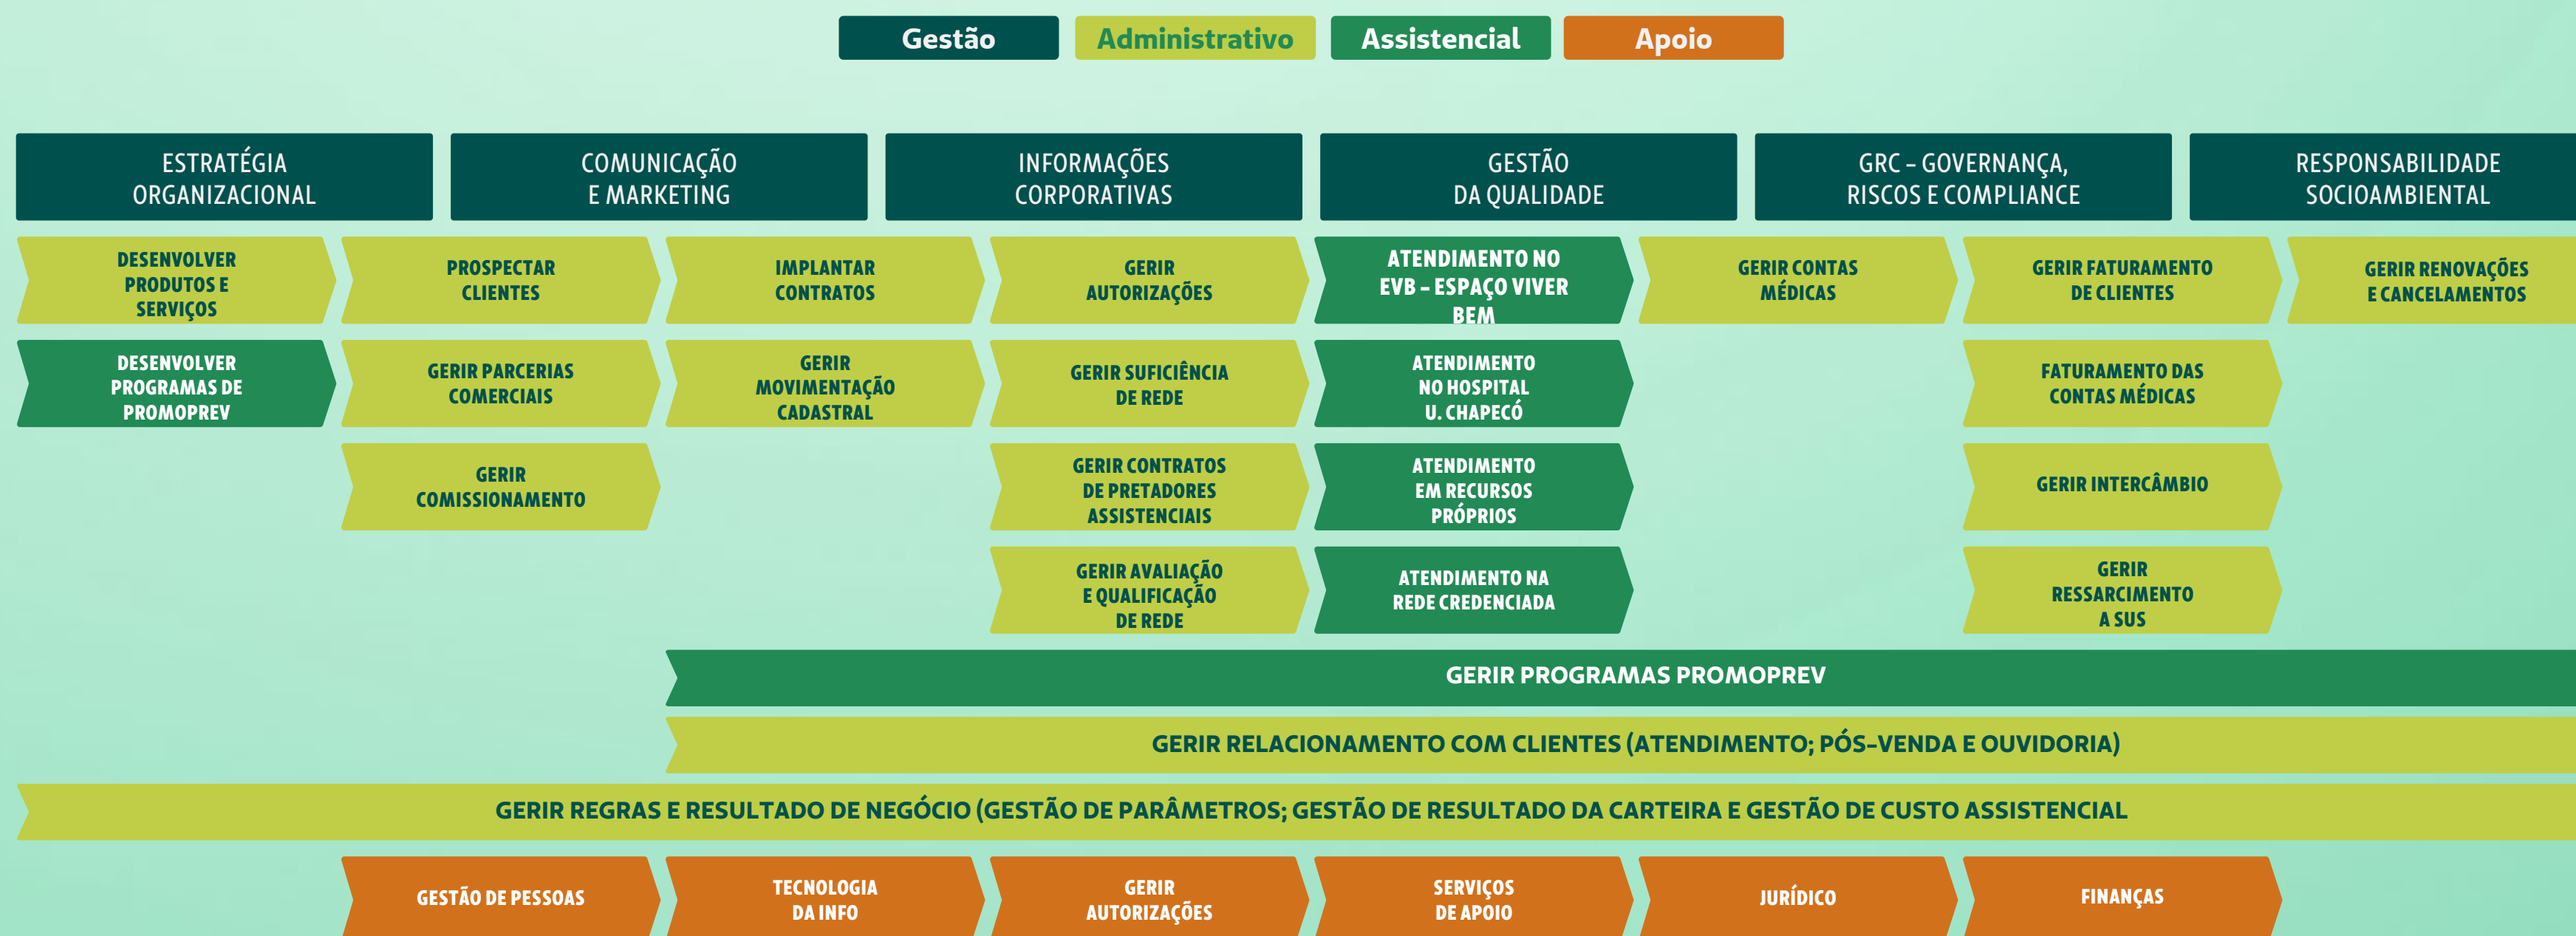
Gestão Administrativo Assistencial Apoio

ESTRATÉGIA ORGANIZACIONAL

COMUNICAÇÃO E MARKETING

INFORMAÇÕES CORPORATIVAS

GESTÃO DA QUALIDADE

GRC – GOVERNANÇA, RISCOS E COMPLIANCE

RESPONSABILIDADE SOCIOAMBIENTAL

DESENVOLVER PRODUTOS E SERVIÇOS

PROSPECTAR CLIENTES

IMPLANTAR CONTRATOS

GERIR AUTORIZAÇÕES

ATENDIMENTO NO EVB – ESPAÇO VIVER BEM

GERIR CONTAS MÉDICAS

GERIR FATURAMENTO DE CLIENTES

GERIR RENOVAÇÕES E CANCELAMENTOS

DESENVOLVER PROGRAMAS DE PROMOPREV

GERIR PARCERIAS COMERCIAIS

GERIR MOVIMENTAÇÃO CADASTRAL

GERIR SUFICIÊNCIA DE REDE

ATENDIMENTO NO HOSPITAL U. CHAPECÓ

FATURAMENTO DAS CONTAS MÉDICAS

GERIR COMISSIONAMENTO

GERIR CONTRATOS DE PRETADORES ASSISTENCIAIS

ATENDIMENTO EM RECURSOS PRÓPRIOS

GERIR INTERCÂMBIO

GERIR AVALIAÇÃO E QUALIFICAÇÃO DE REDE

ATENDIMENTO NA REDE CREDENCIADA

GERIR RESSARCIMENTO A SUS

GERIR PROGRAMAS PROMOPREV

GERIR RELACIONAMENTO COM CLIENTES (ATENDIMENTO; PÓS-VENDA E OUVIDORIA)

GERIR REGRAS E RESULTADO DE NEGÓCIO (GESTÃO DE PARÂMETROS; GESTÃO DE RESULTADO DA CARTEIRA E GESTÃO DE CUSTO ASSISTENCIAL

GESTÃO DE PESSOAS

TECNOLOGIA DA INFO

GERIR AUTORIZAÇÕES

SERVIÇOS DE APOIO

JURÍDICO

FINANÇAS